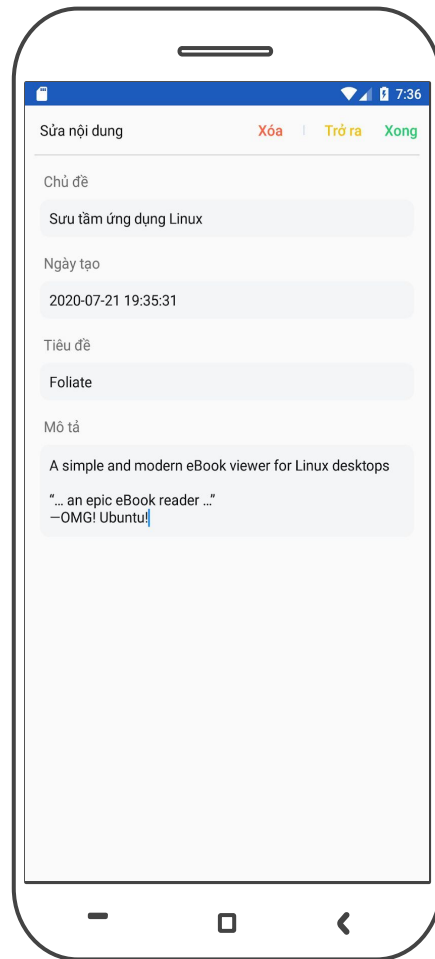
7:36

Sửa nội dung

Xóa | Trở ra Xong

Chủ đề

Sưu tầm ứng dụng Linux

Ngày tạo

2020-07-21 19:35:31

Tiêu đề

Foliate

Mô tả

A simple and modern eBook viewer for Linux desktops

"… an epic eBook reader …"
—OMG! Ubuntu!